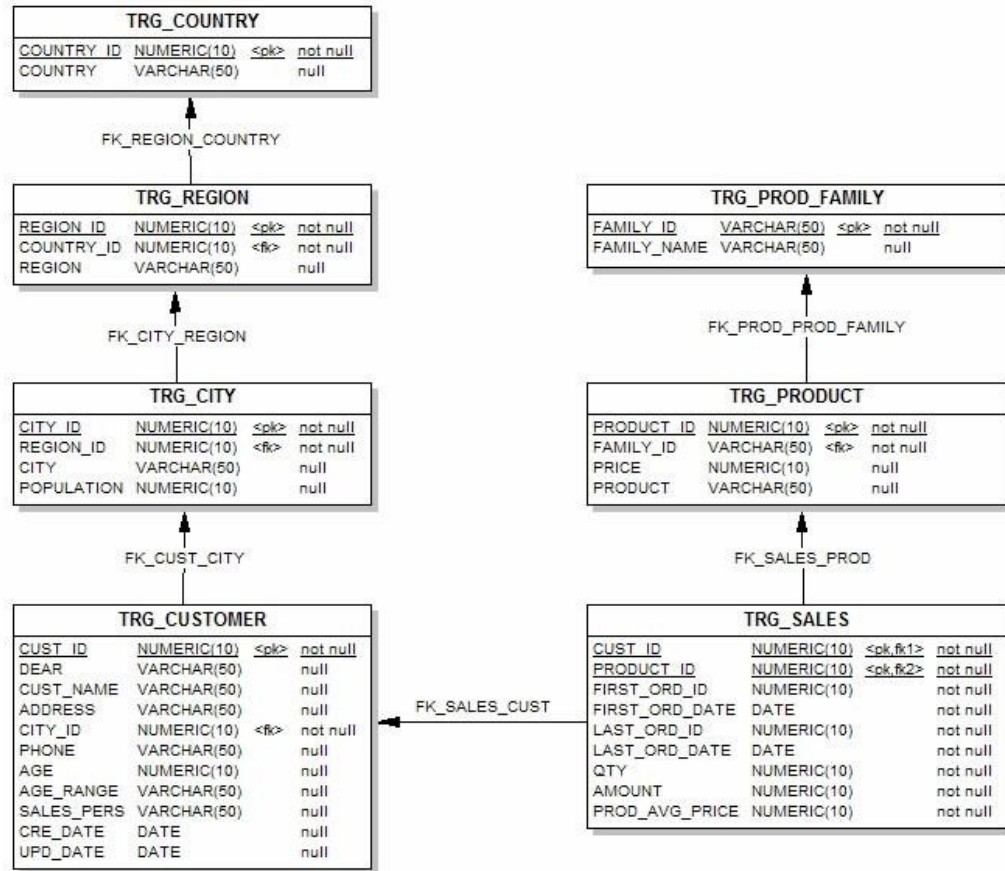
TRG_COUNTRY

| COUNTRY_ID | NUMERIC(10) | <pk> | not null |
|---|---|---|---|
| COUNTRY | VARCHAR(50) | | null |

FK_REGION_COUNTRY

TRG_REGION

| REGION_ID | NUMERIC(10) | <pk> | not null |
|---|---|---|---|
| COUNTRY_ID | NUMERIC(10) | <fk> | not null |
| REGION | VARCHAR(50) | | null |

FK_CITY_REGION

TRG_CITY

| CITY_ID | NUMERIC(10) | <pk> | not null |
|---|---|---|---|
| REGION_ID | NUMERIC(10) | <fk> | not null |
| CITY | VARCHAR(50) | | null |
| POPULATION | NUMERIC(10) | | null |

FK_CUST_CITY

TRG_CUSTOMER

| CUST_ID | NUMERIC(10) | <pk> | not null |
|---|---|---|---|
| DEAR | VARCHAR(50) | | null |
| CUST_NAME | VARCHAR(50) | | null |
| ADDRESS | VARCHAR(50) | | null |
| CITY_ID | NUMERIC(10) | <fk> | not null |
| PHONE | VARCHAR(50) | | null |
| AGE | NUMERIC(10) | | null |
| AGE_RANGE | VARCHAR(50) | | null |
| SALES_PERS | VARCHAR(50) | | null |
| CRE_DATE | DATE | | null |
| UPD_DATE | DATE | | null |

TRG_PROD_FAMILY

| FAMILY_ID | VARCHAR(50) | <pk> | not null |
|---|---|---|---|
| FAMILY_NAME | VARCHAR(50) | | null |

FK_PROD_PROD_FAMILY

TRG_PRODUCT

| PRODUCT_ID | NUMERIC(10) | <pk> | not null |
|---|---|---|---|
| FAMILY_ID | VARCHAR(50) | <fk> | not null |
| PRICE | NUMERIC(10) | | null |
| PRODUCT | VARCHAR(50) | | null |

FK_SALES_PROD

TRG_SALES

| CUST_ID | NUMERIC(10) | <pk,fk1> | not null |
|---|---|---|---|
| PRODUCT_ID | NUMERIC(10) | <pk,fk2> | not null |
| FIRST_ORD_ID | NUMERIC(10) | | not null |
| FIRST_ORD_DATE | DATE | | not null |
| LAST_ORD_ID | NUMERIC(10) | | not null |
| LAST_ORD_DATE | DATE | | not null |
| QTY | NUMERIC(10) | | not null |
| AMOUNT | NUMERIC(10) | | not null |
| PROD_AVG_PRICE | NUMERIC(10) | | not null |

FK_SALES_CUST